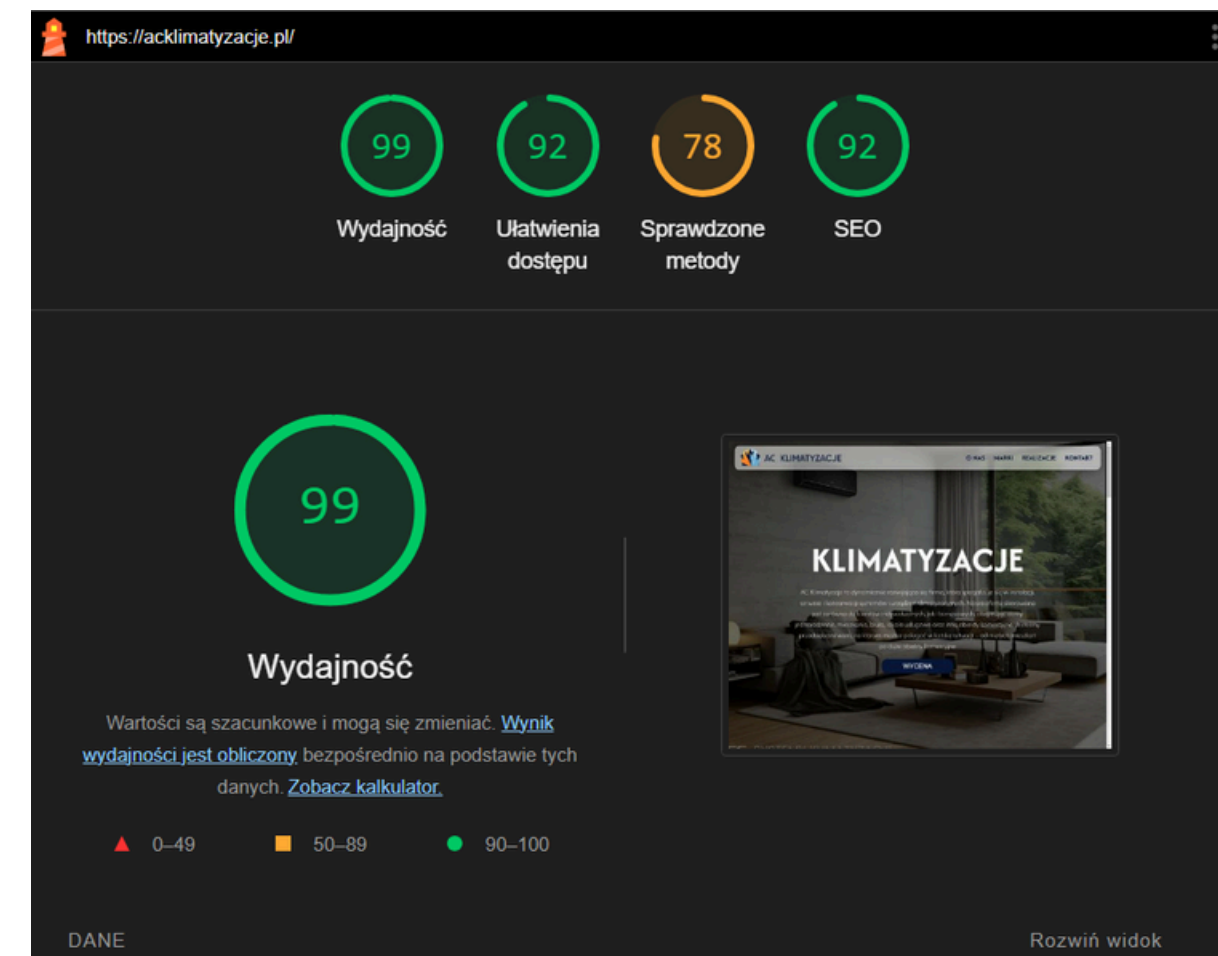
https://acklimatyzacje.pl/

99
Wydajność

92
Ułatwienia dostępu

78
Sprawdzone metody

92
SEO

99

Wydajność

Wartości są szacunkowe i mogą się zmieniać. Wynik wydajności jest obliczony bezpośrednio na podstawie tych danych. Zobacz kalkulator.

0–49 50–89 90–100

AC KLIMATYZACJE
O NAS MARKI REALIZACJE KONTAKT

KLIMATYZACJE

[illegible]

WYCENA

DANE

Rozwiń widok